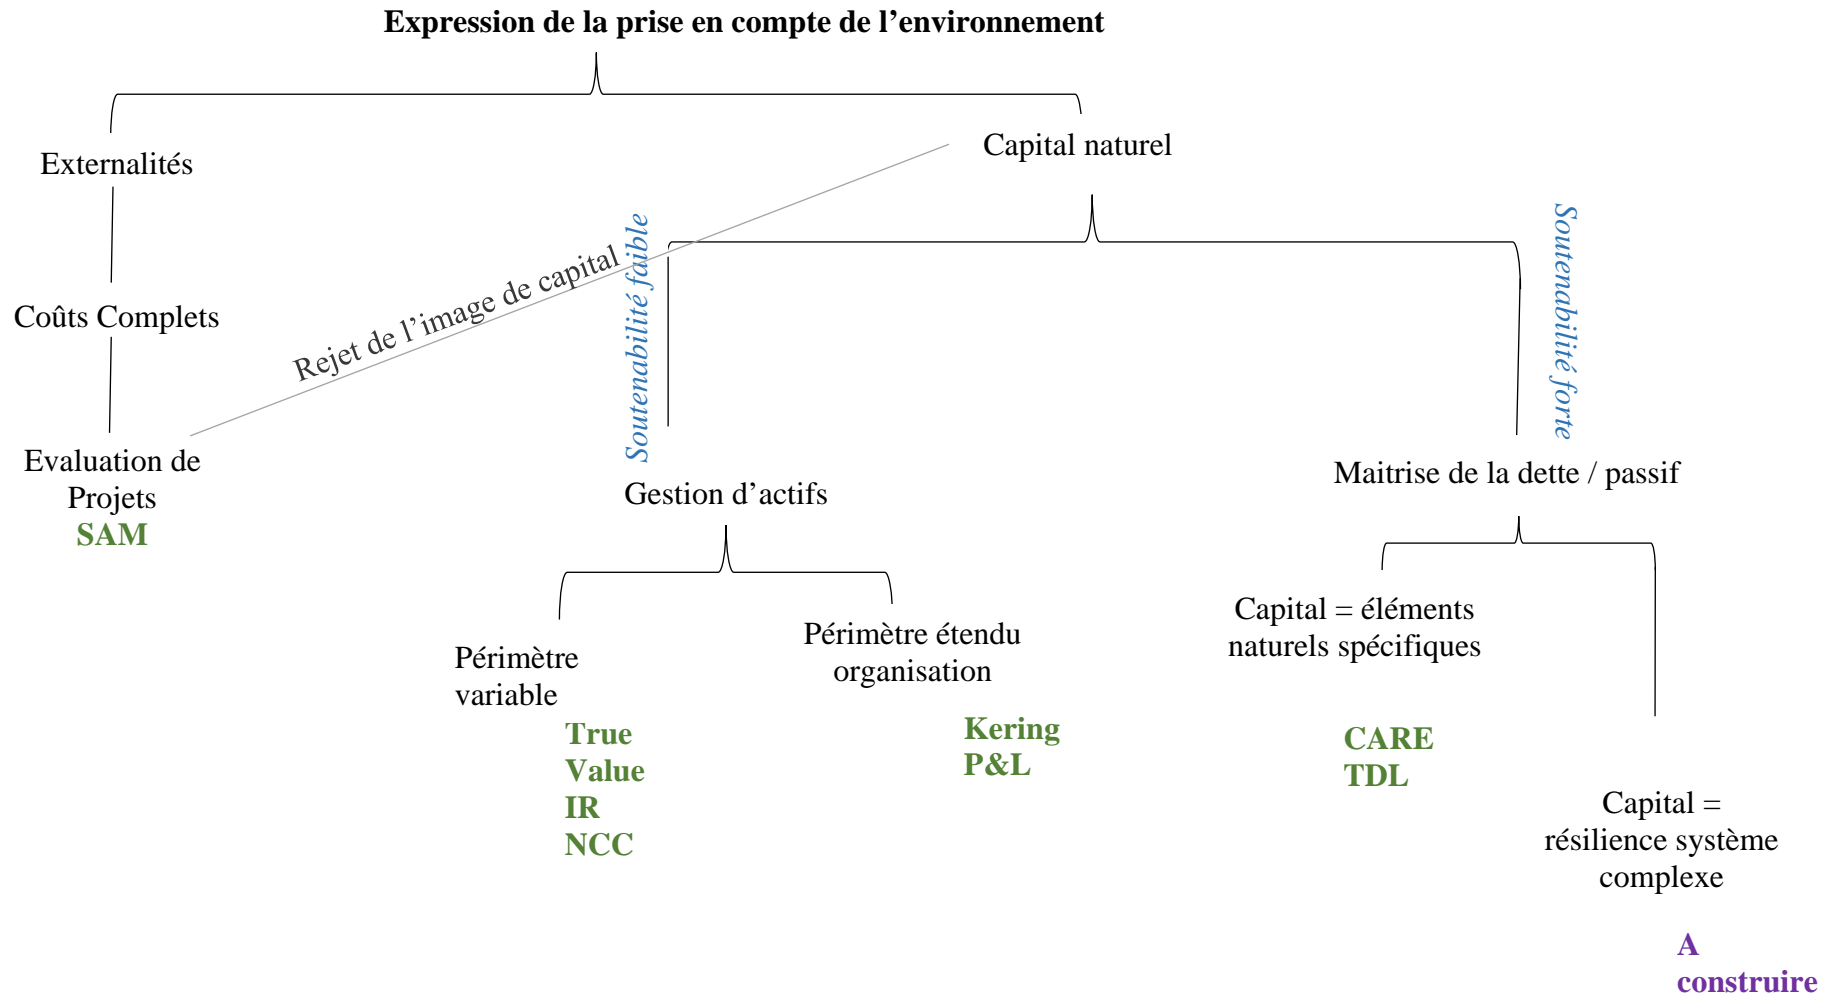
Expression de la prise en compte de l’environnement

Externalités

Capital naturel

Coûts Complets

Rejet de l’image de capital

Soutenabilité faible

Soutenabilité forte

Evaluation de Projets
SAM

Gestion d’actifs

Maitrise de la dette / passif

Périmètre variable
True
Value
IR
NCC

Périmètre étendu organisation
Kering
P&L

Capital = éléments naturels spécifiques
CARE
TDL

Capital = résilience système complexe
A construire